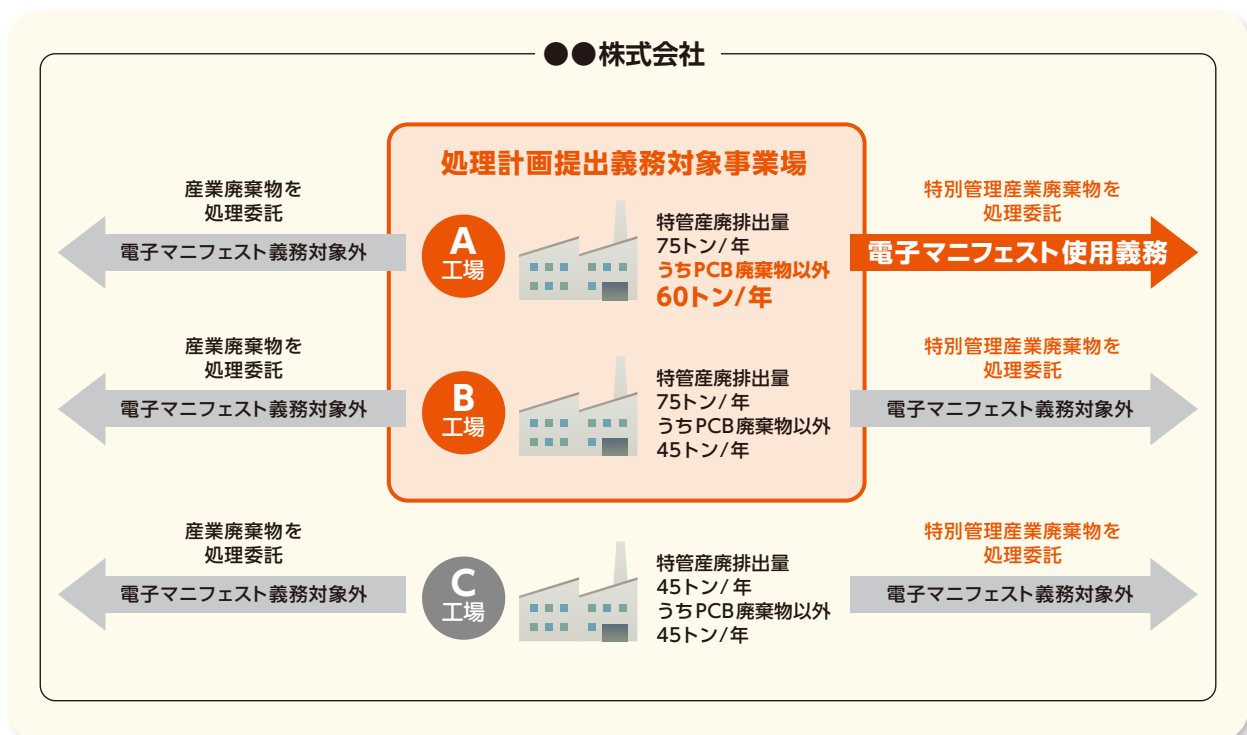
●●株式会社

処理計画提出義務対象事業場

産業廃棄物を処理委託

電子マニフェスト義務対象外

A 工場

特管産廃排出量
75トン/年
うちPCB廃棄物以外
60トン/年

特別管理産業廃棄物を処理委託

電子マニフェスト使用義務

産業廃棄物を処理委託

電子マニフェスト義務対象外

B 工場

特管産廃排出量
75トン/年
うちPCB廃棄物以外
45トン/年

特別管理産業廃棄物を処理委託

電子マニフェスト義務対象外

産業廃棄物を処理委託

電子マニフェスト義務対象外

C 工場

特管産廃排出量
45トン/年
うちPCB廃棄物以外
45トン/年

特別管理産業廃棄物を処理委託

電子マニフェスト義務対象外